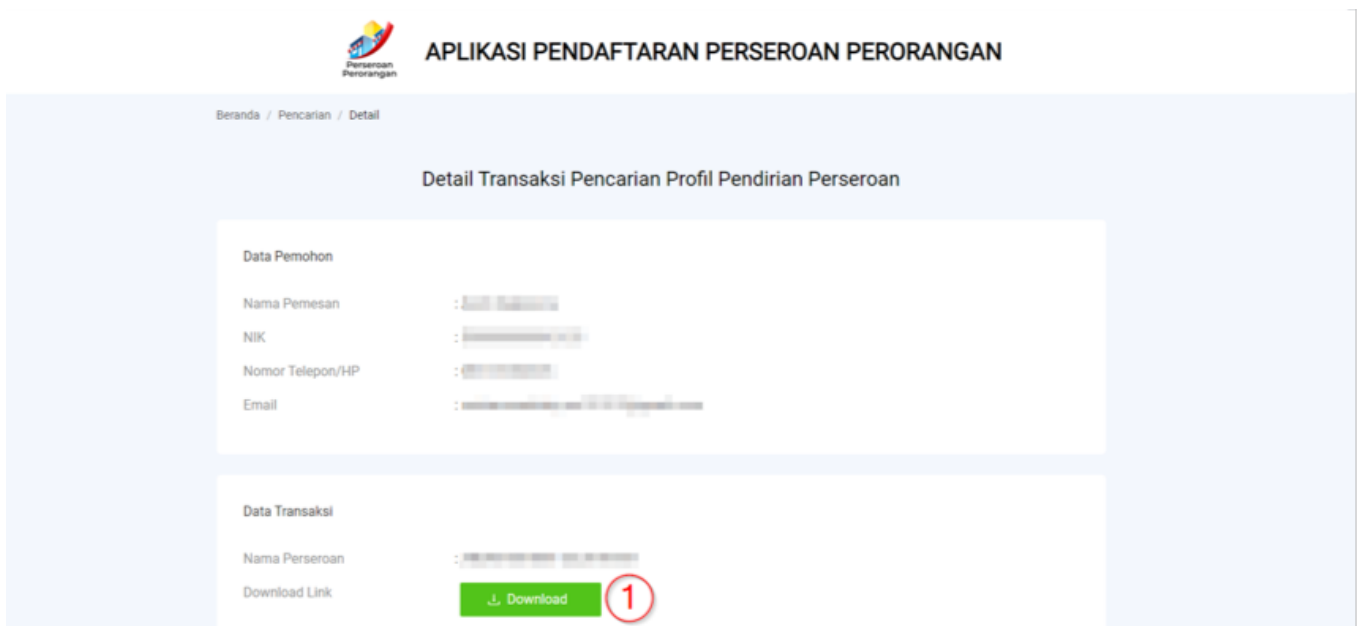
Perseroan Perorangan

APLIKASI PENDAFTARAN PERSEROAN PERORANGAN

Beranda / Pencarian / Detail

Detail Transaksi Pencarian Profil Pendirian Perseroan

Data Pemohon

Nama Pemesan : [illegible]

NIK : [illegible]

Nomor Telepon/HP : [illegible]

Email : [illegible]

Data Transaksi

Nama Perseroan : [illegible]

Download Link Download

1